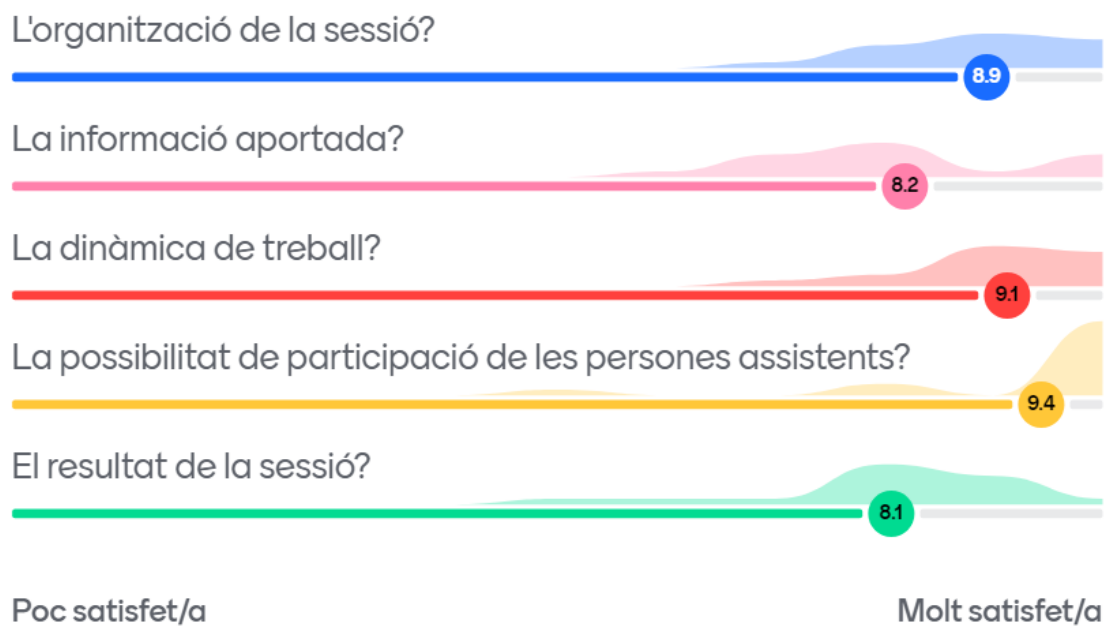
L'organització de la sessió?

8.9

La informació aportada?

8.2

La dinàmica de treball?

9.1

La possibilitat de participació de les persones assistents?

9.4

El resultat de la sessió?

8.1

Poc satisfet/a

Molt satisfet/a